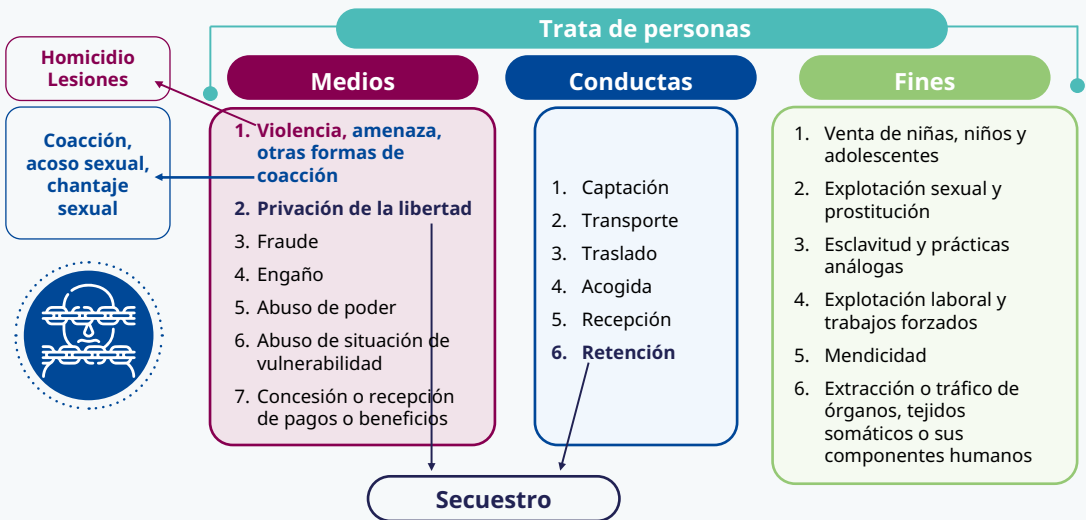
Trata de personas

Homicidio
Lesiones

Coacción, acoso sexual, chantaje sexual

Medios

1. Violencia, amenaza, otras formas de coacción
2. Privación de la libertad
3. Fraude
4. Engaño
5. Abuso de poder
6. Abuso de situación de vulnerabilidad
7. Concesión o recepción de pagos o beneficios

Conductas

1. Captación
2. Transporte
3. Traslado
4. Acogida
5. Recepción
6. Retención

Fines

1. Venta de niñas, niños y adolescentes
2. Explotación sexual y prostitución
3. Esclavitud y prácticas análogas
4. Explotación laboral y trabajos forzados
5. Mendicidad
6. Extracción o tráfico de órganos, tejidos somáticos o sus componentes humanos

Secuestro